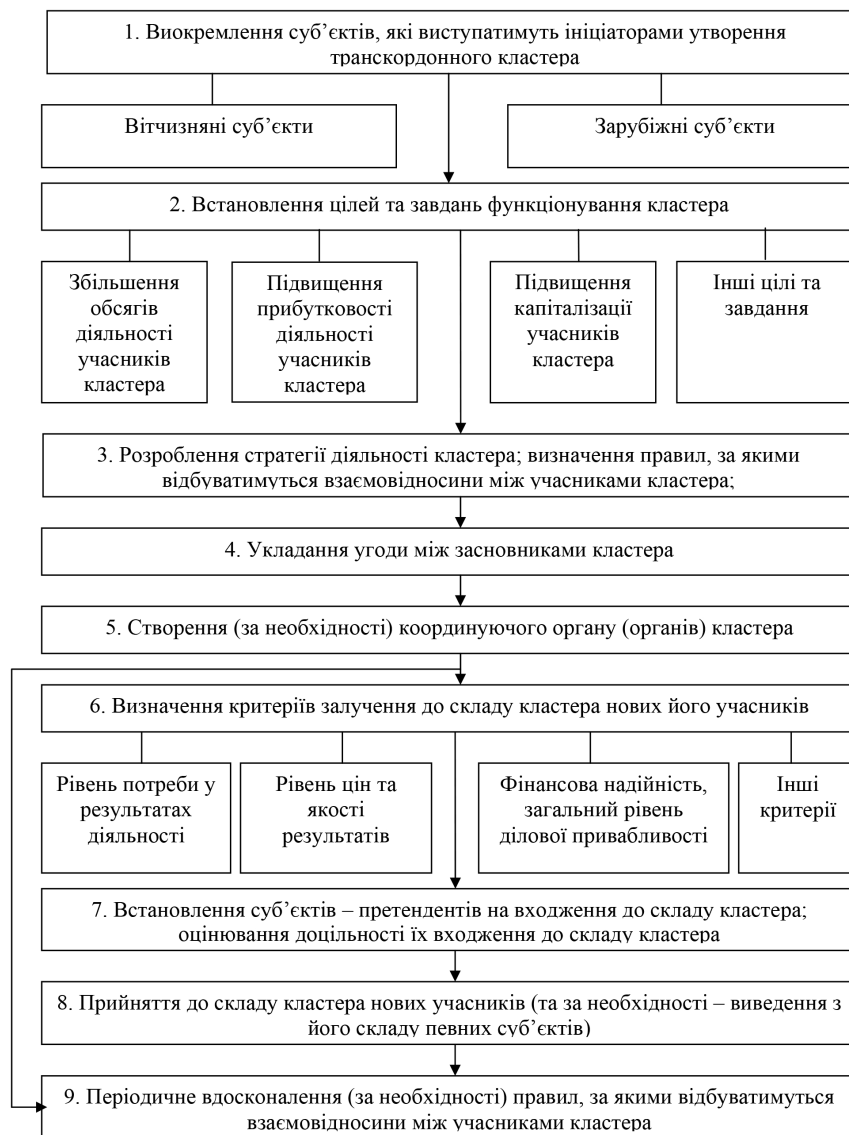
1. Виокремлення суб’єктів, які виступатимуть ініціаторами утворення транскордонного кластера

Вітчизняні суб’єкти

Зарубіжні суб’єкти

2. Встановлення цілей та завдань функціонування кластера

Збільшення обсягів діяльності учасників кластера

Підвищення прибутковості діяльності учасників кластера

Підвищення капіталізації учасників кластера

Інші цілі та завдання

3. Розроблення стратегії діяльності кластера; визначення правил, за якими відбуватимуться взаємовідносини між учасниками кластера;

4. Укладання угоди між засновниками кластера

5. Створення (за необхідності) координуючого органу (органів) кластера

6. Визначення критеріїв залучення до складу кластера нових його учасників

Рівень потреби у результатах діяльності

Рівень цін та якості результатів

Фінансова надійність, загальний рівень ділової привабливості

Інші критерії

7. Встановлення суб’єктів – претендентів на входження до складу кластера; оцінювання доцільності їх входження до складу кластера

8. Прийняття до складу кластера нових учасників (та за необхідності – виведення з його складу певних суб’єктів)

9. Періодичне вдосконалення (за необхідності) правил, за якими відбуватимуться взаємовідносини між учасниками кластера